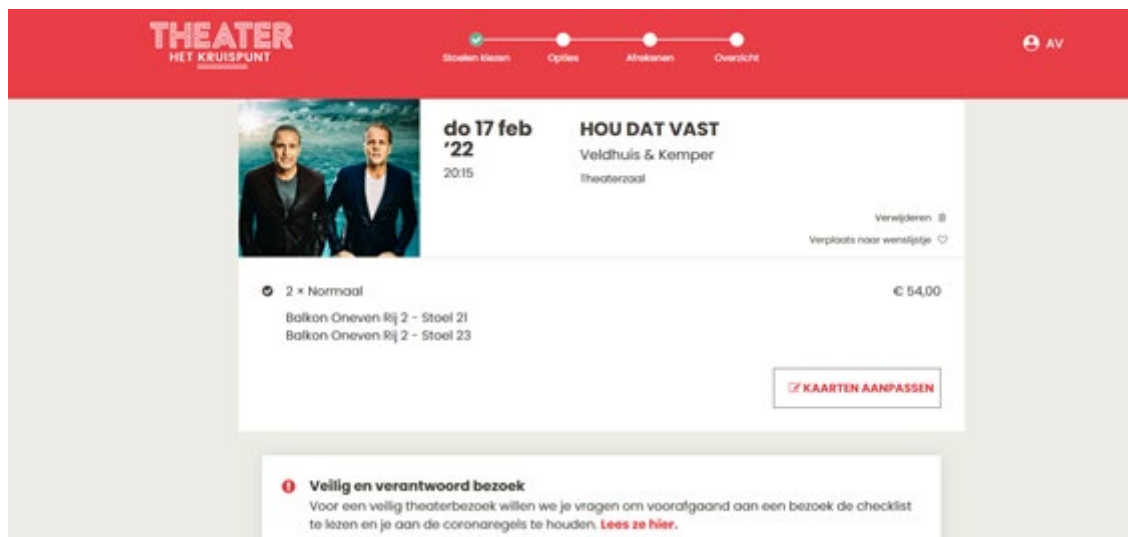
THEATER
HET KRUISPUNT

Stoelen kiezen
Opties
Afrekenen
Overzicht

AV

do 17 feb '22
20:15

HOU DAT VAST
Veldhuis & Kemper
Theaterzaal

Verwijderen
Verplaats naar wenslijstje

2 × Normaal
€ 54,00
Balkon Oneven Rij 2 - Stoel 21
Balkon Oneven Rij 2 - Stoel 23

KAARTEN AANPASSEN

Veilig en verantwoord bezoek
Voor een veilig theaterbezoek willen we je vragen om voorafgaand aan een bezoek de checklist te lezen en je aan de coronaregels te houden. Lees ze hier.